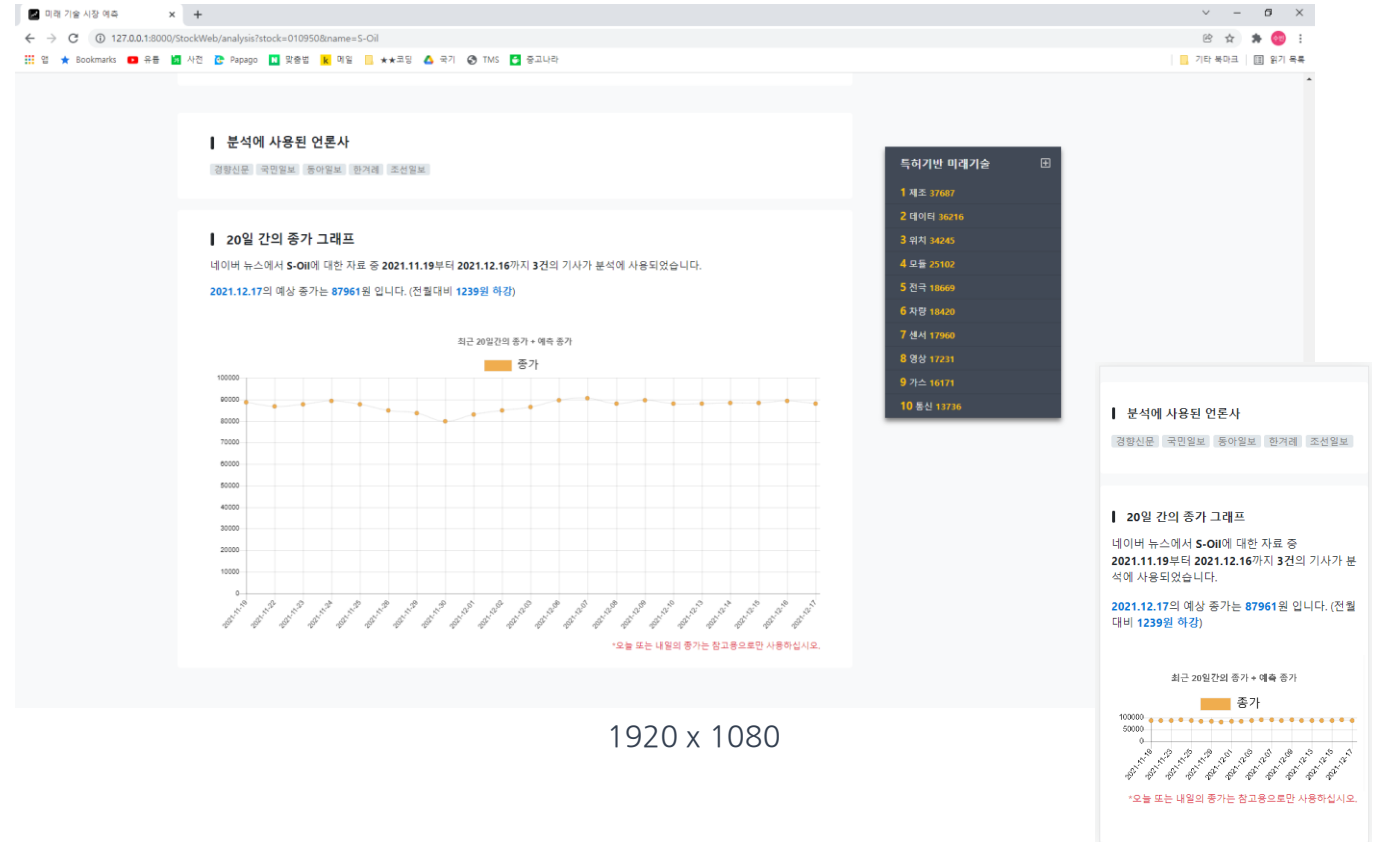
미래 기술 시장 예측
127.0.0.1:8000/StockWeb/analysis?stock=010950&name=S-Oil
앱 Bookmarks 유튜 사전 Papago 맞춤법 메일 ★★코딩 국기 TMS 중고나라 기타 북마크 읽기 목록

분석에 사용된 언론사
경향신문 국민일보 동아일보 한겨레 조선일보

20일 간의 종가 그래프
네이버 뉴스에서 S-Oil에 대한 자료 중 2021.11.19부터 2021.12.16까지 3건의 기사가 분석에 사용되었습니다.
2021.12.17의 예상 종가는 87961원 입니다. (전월대비 1239원 하강)

최근 20일간의 종가 + 예측 종가
종가
100000 90000 80000 70000 60000 50000 40000 30000 20000 10000 0
2021-11-19 2021-11-22 2021-11-23 2021-11-24 2021-11-25 2021-11-26 2021-11-29 2021-11-30 2021-12-01 2021-12-02 2021-12-03 2021-12-06 2021-12-07 2021-12-08 2021-12-09 2021-12-10 2021-12-13 2021-12-14 2021-12-15 2021-12-16 2021-12-17
*오늘 또는 내일의 종가는 참고용으로만 사용하십시오.

특허기반 미래기술
1 제조 37687
2 데이터 36216
3 위치 34245
4 모듈 25102
5 전극 18669
6 차량 18420
7 센서 17960
8 영상 17231
9 가스 16171
10 통신 13736

1920 x 1080

분석에 사용된 언론사
경향신문 국민일보 동아일보 한겨레 조선일보

20일 간의 종가 그래프
네이버 뉴스에서 S-Oil에 대한 자료 중 2021.11.19부터 2021.12.16까지 3건의 기사가 분석에 사용되었습니다.
2021.12.17의 예상 종가는 87961원 입니다. (전월대비 1239원 하강)

최근 20일간의 종가 + 예측 종가
종가
100000 0
2021-11-19 2021-11-23 2021-11-25 2021-11-29 2021-12-01 2021-12-03 2021-12-07 2021-12-09 2021-12-13 2021-12-15 2021-12-17
*오늘 또는 내일의 종가는 참고용으로만 사용하십시오.